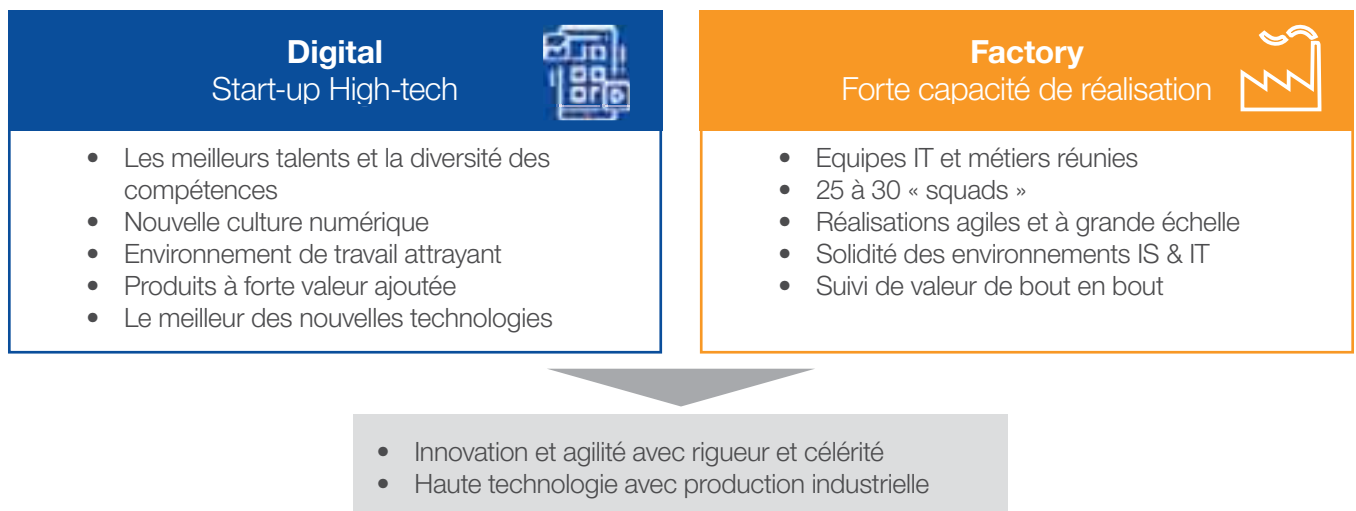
**Digital**
Start-up High-tech

- Les meilleurs talents et la diversité des compétences
- Nouvelle culture numérique
- Environnement de travail attrayant
- Produits à forte valeur ajoutée
- Le meilleur des nouvelles technologies

**Factory**
Forte capacité de réalisation

- Equipes IT et métiers réunies
- 25 à 30 « squads »
- Réalisations agiles et à grande échelle
- Solidité des environnements IS & IT
- Suivi de valeur de bout en bout

- Innovation et agilité avec rigueur et célérité
- Haute technologie avec production industrielle